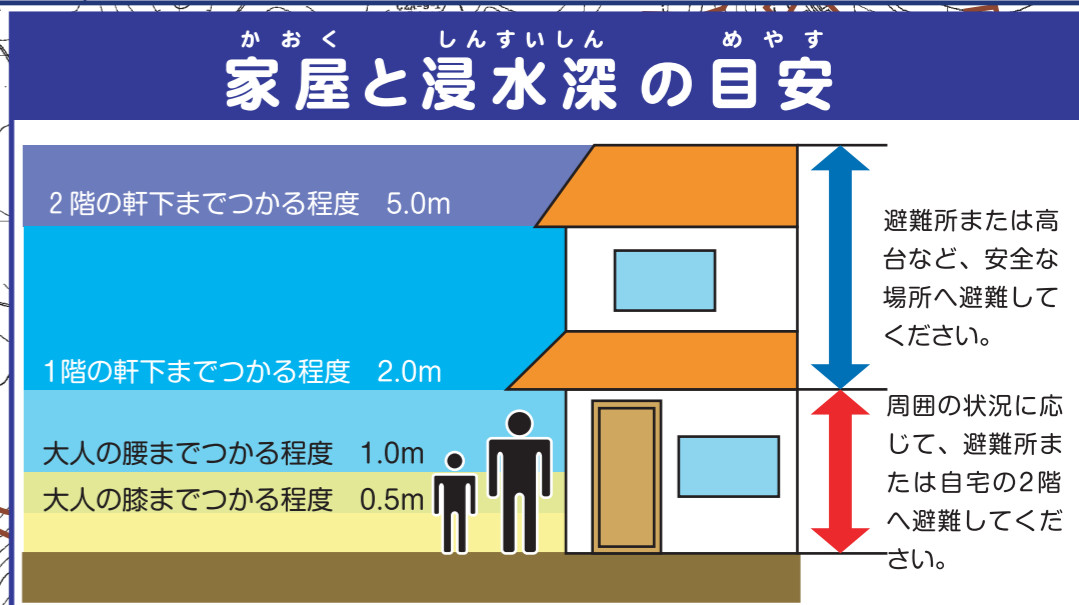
かおく しんすいしん めやす
家屋と浸水深の目安

２階の軒下までつかる程度　5.0m

1階の軒下までつかる程度　2.0m

大人の腰までつかる程度　1.0m

大人の膝までつかる程度　0.5m

避難所または高台など、安全な場所へ避難してください。

周囲の状況に応じて、避難所または自宅の2階へ避難してください。